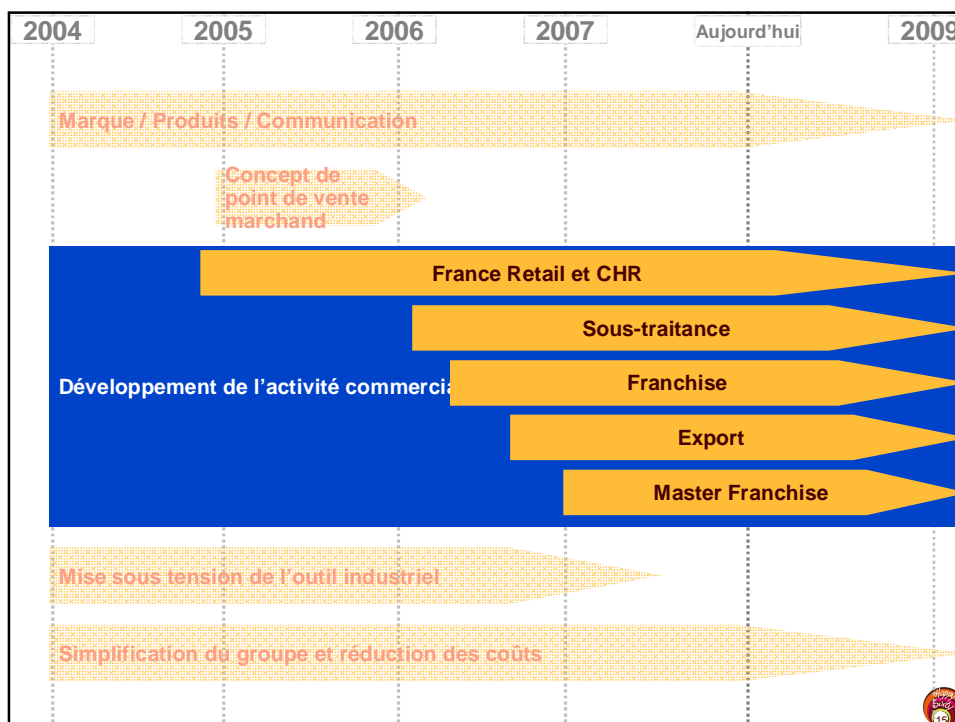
2004 2005 2006 2007 Aujourd'hui 2009

Marque / Produits / Communication

Concept de point de vente marchand

France Retail et CHR

Sous-traitance

Développement de l'activité commercia

Franchise

Export

Master Franchise

Mise sous tension de l'outil industriel

Simplification du groupe et réduction des coûts

15